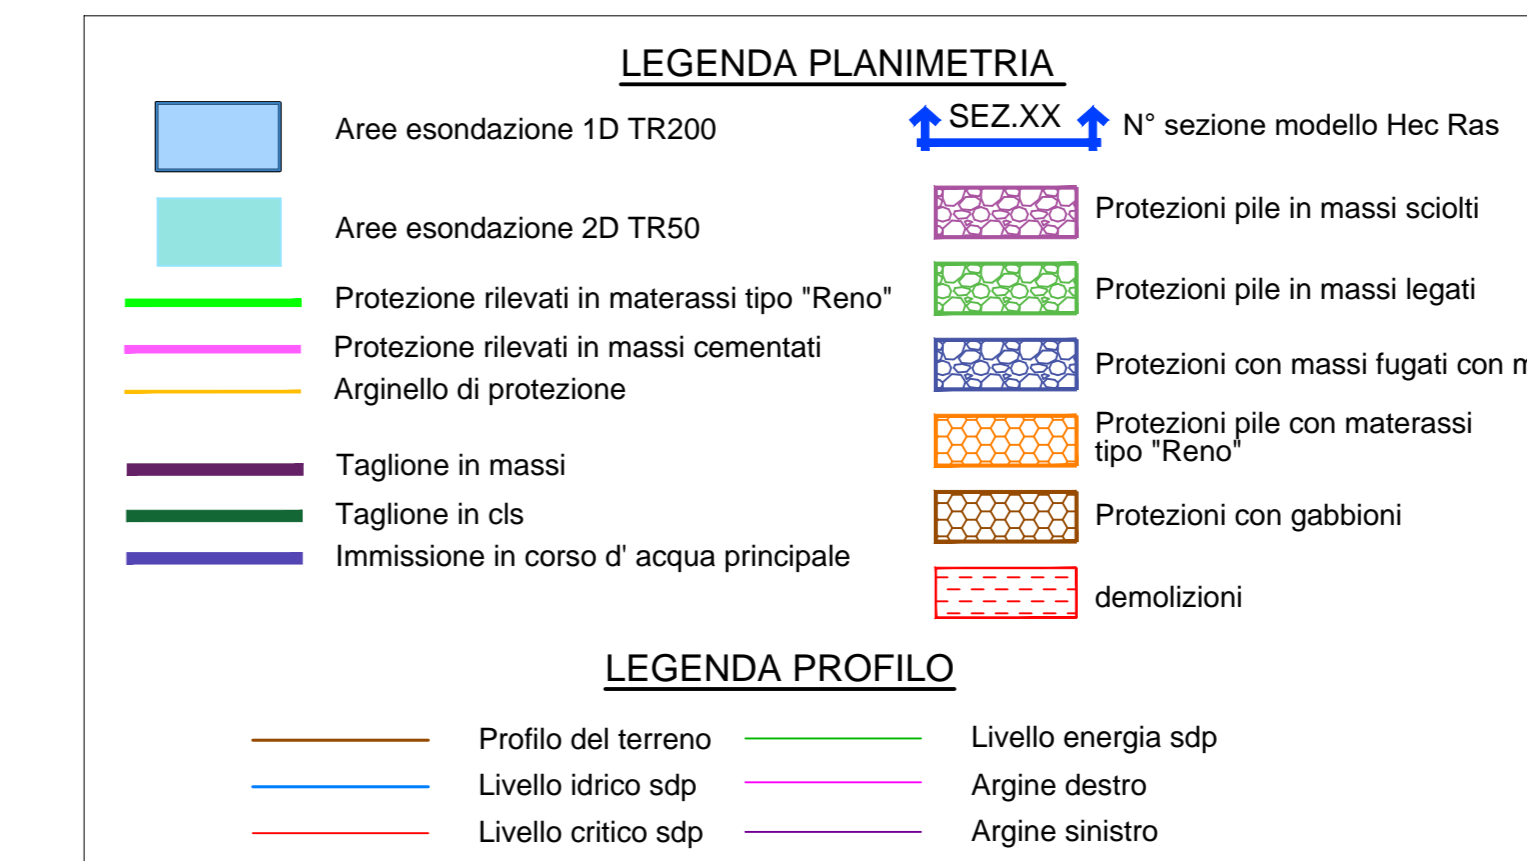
LEGENDA PLANIMETRIA

Aree esondazione 1D TR200

SEZ.XX N° sezione modello Hec Ras

Aree esondazione 2D TR50

Protezioni pile in massi sciolti

Protezione rilevati in materassi tipo "Reno"

Protezioni pile in massi legati

Protezione rilevati in massi cementati

Arginello di protezione

Protezioni con massi fugati con m

Protezioni pile con materassi tipo "Reno"

Taglione in massi

Taglione in cls

Protezioni con gabbioni

Immissione in corso d' acqua principale

demolizioni

LEGENDA PROFILO

Profilo del terreno

Livello energia sdp

Livello idrico sdp

Argine destro

Livello critico sdp

Argine sinistro